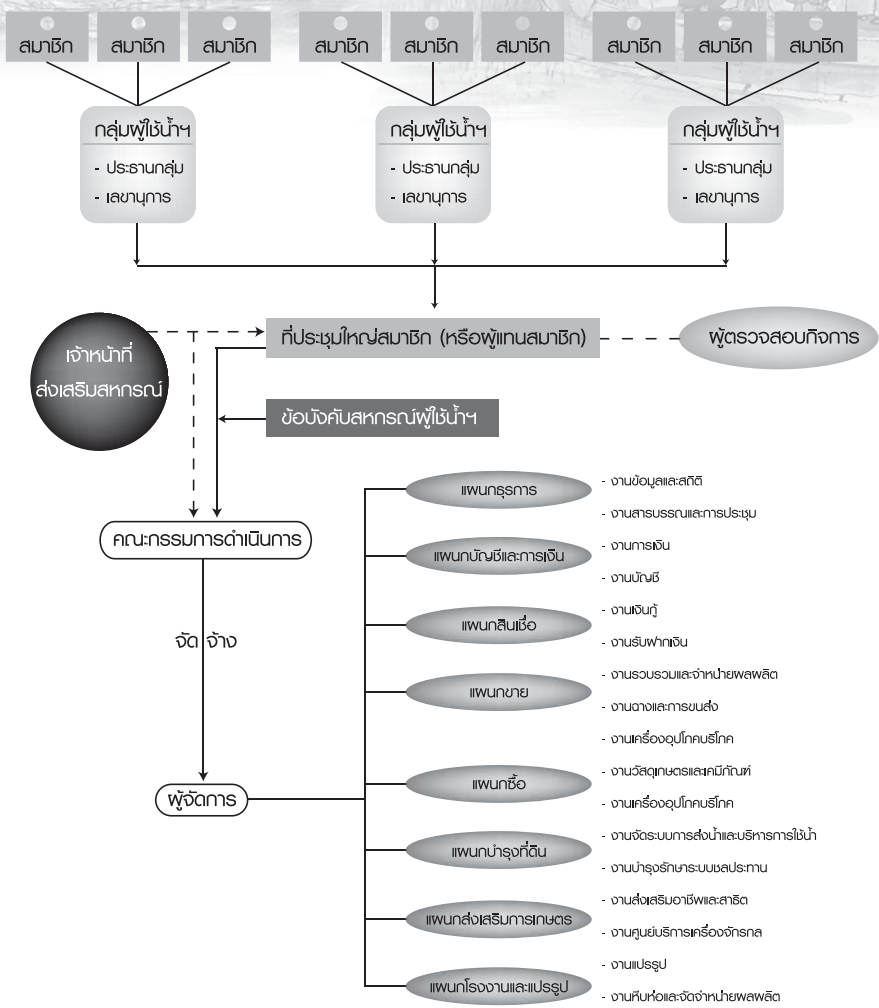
สมาชิก สมาชิก สมาชิก
สมาชิก สมาชิก สมาชิก
สมาชิก สมาชิก สมาชิก

กลุ่มผู้ใช้น้ำฯ
- ประธานกลุ่ม
- เลขานุการ

กลุ่มผู้ใช้น้ำฯ
- ประธานกลุ่ม
- เลขานุการ

กลุ่มผู้ใช้น้ำฯ
- ประธานกลุ่ม
- เลขานุการ

เจ้าหน้าที่ส่งเสริมสหกรณ์

ที่ประชุมใหญ่สมาชิก (หรือผู้แทนสมาชิก)

ผู้ตรวจสอบกิจการ

ข้อบังคับสหกรณ์ผู้ใช้น้ำฯ

คณะกรรมการดำเนินการ

จัด จ้าง

ผู้จัดการ

แผนกธุรการ
- งานข้อมูลและสถิติ
- งานสารบรรณและการประชุม

แผนกบัญชีและการเงิน
- งานการเงิน
- งานบัญชี

แผนกสินเชื่อ
- งานเงินกู้
- งานรับฝากเงิน

แผนกขาย
- งานรวบรวมและจำหน่ายผลผลิต
- งานตลาดและการขนส่ง
- งานเครื่องอุปโภคบริโภค

แผนกซื้อ
- งานวัสดุเกษตรและเคมีภัณฑ์
- งานเครื่องอุปโภคบริโภค

แผนกบำรุงที่ดิน
- งานจัดระบบการส่งน้ำและบริหารการใช้น้ำ
- งานบำรุงรักษาระบบชลประทาน

แผนกส่งเสริมการเกษตร
- งานส่งเสริมอาชีพและสาธิต
- งานศูนย์บริการเครื่องจักรกล

แผนกโรงงานและแปรรูป
- งานแปรรูป
- งานหีบห่อและจัดจำหน่ายผลผลิต